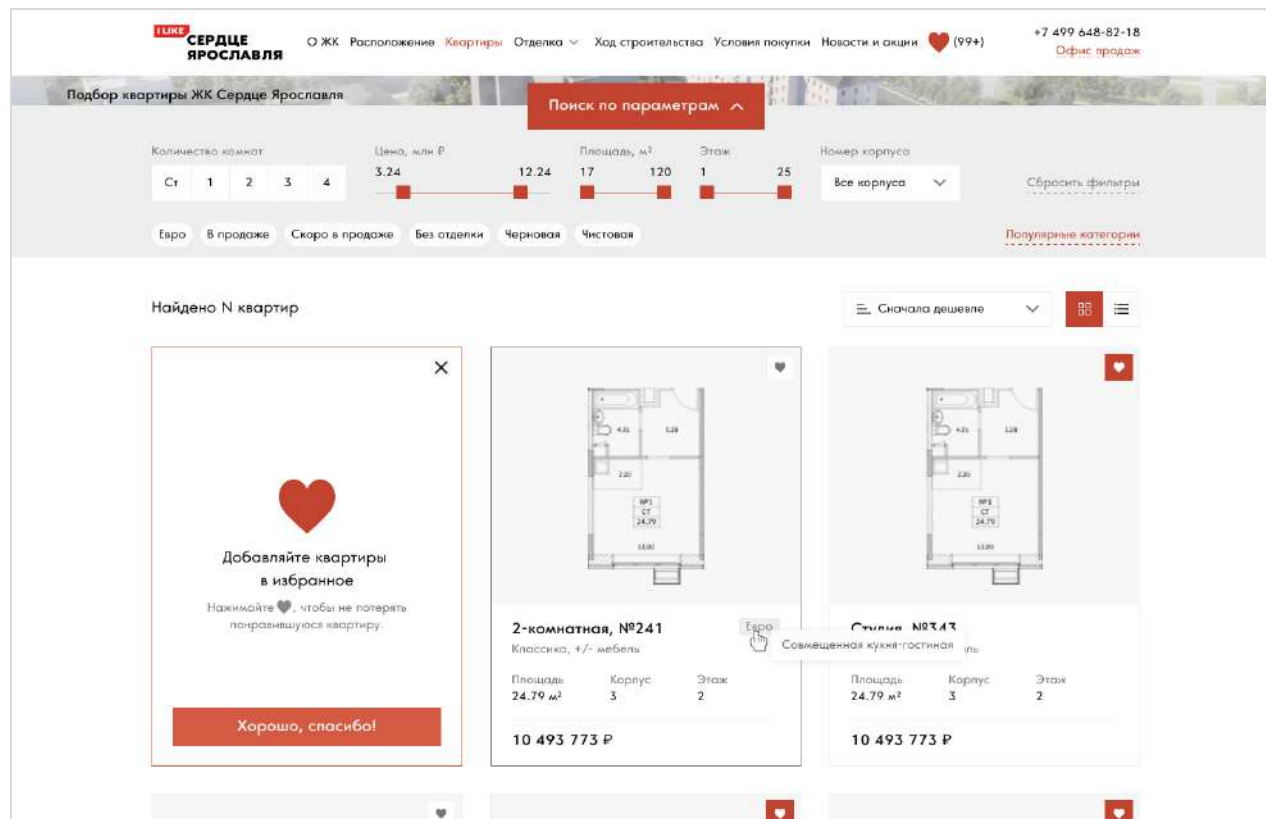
I LIKE СЕРДЦЕ ЯРОСЛАВЛЯ

О ЖК Расположение Квартиры Отделка Ход строительства Условия покупки Новости и акции (99+)

+7 499 648-82-18
Офис продаж

Подбор квартиры ЖК Сердце Ярославля

Поиск по параметрам

Количество комнат
Ст 1 2 3 4

Цена, млн ₽
3.24 12.24

Площадь, м²
17 120

Этаж
1 25

Номер корпуса
Все корпуса

Сбросить фильтры

Евро В продаже Скоро в продаже Без отделки Черновая Чистовая

Популярные категории

Найдено N квартир

Сначала дешевле

Добавляйте квартиры в избранное

Нажимайте , чтобы не потерять понравившуюся квартиру.

Хорошо, спасибо!

2-комнатная, №241
Евро
Классика, +/- мебель
Совмещенная кухня-гостиная

Площадь
24.79 м²
Корпус
3
Этаж
2

10 493 773 ₽

Студия №343

Площадь
24.79 м²
Корпус
3
Этаж
2

10 493 773 ₽